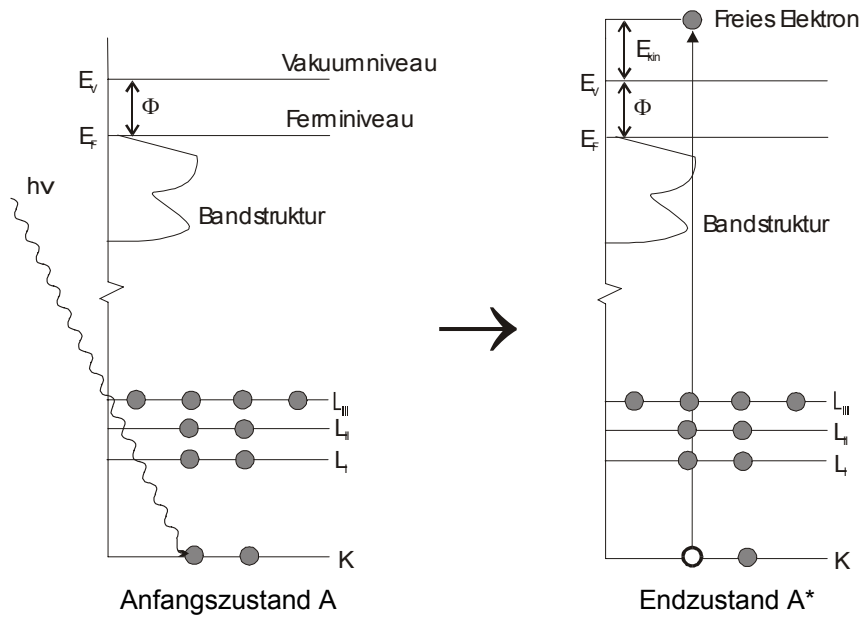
$E_V$
Vakuumniveau
$\Phi$
$E_F$
Ferminiveau
hν
Bandstruktur
$L_{III}$
$L_{II}$
$L_I$
K
Anfangszustand A

Freies Elektron
$E_{kin}$
$E_V$
$\Phi$
$E_F$
Bandstruktur
$L_{III}$
$L_{II}$
$L_I$
K
Endzustand A*